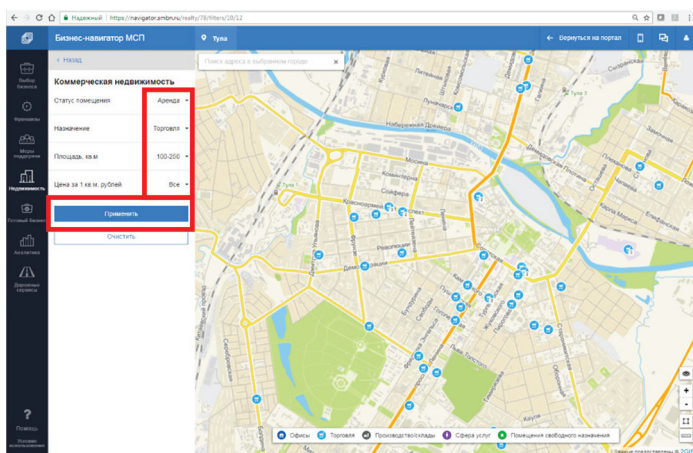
Надежный | https://navigator.smbn.ru/realty/78/filters/18/12

Бизнес-навигатор МСП

Тула

Вернуться на портал

Выбор бизнеса

Франшизы

Меры поддержки

Недвижимость

Готовый бизнес

Аналитика

Дорожные сервисы

Помощь

Условия использования

< Назад

Коммерческая недвижимость

Статус помещения | Аренда

Назначение | Торговля

Площадь, кв.м | 100-250

Цена за 1 кв.м, рублей | Все

Применить

Очистить

Поиск адреса в выбранном городе

Набережная Дрейера

Тула

Софийская

Красноармейский

Советская

Демидовская

Октябрьская

Революции

Фрунзе

Болдина

Свободы

Пролетарская

Каминского

Первомайская

Тургеневская

Лейтейзена

Кауля

Оружейная

Епифанская

Карла Маркса

Путейская

Офисы

Торговля

Производство/склады

Сфера услуг

Помещения свободного назначения

Данные предоставлены © 2GIS